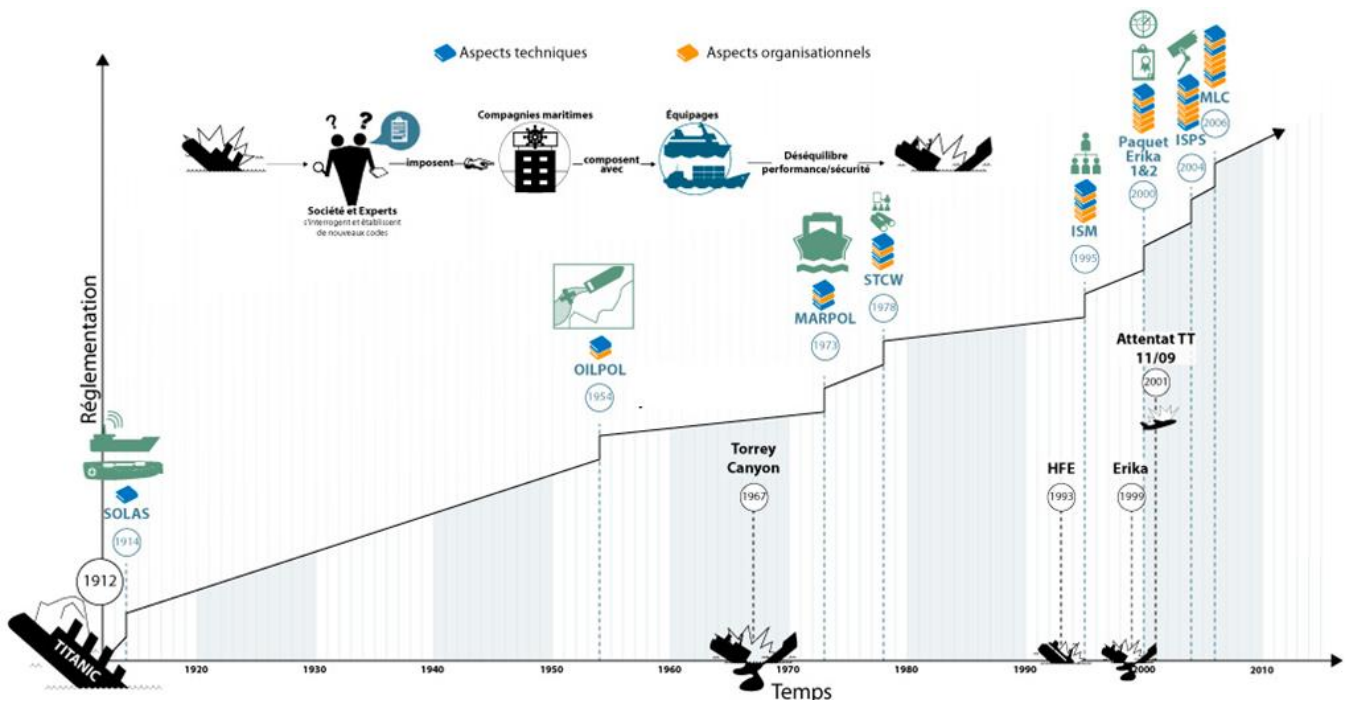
Aspects techniques
Aspects organisationnels

Société et Experts
s'interrogent et établissent de nouveaux codes

imposent

Compagnies maritimes

composent avec

Équipages

Déséquilibre performance/sécurité

Réglementation

SOLAS
1914

1912

TITANIC

OILPOL
1954

Torrey Canyon
1967

MARPOL
1973

STCW
1978

ISM
1995

HFE
1993

Erika
1999

Attentat TT 11/09
2001

Paquet Erika 1&2
2000

ISPS
2004

MLC
2006

1920
1930
1940
1950
1960
1970
1980
1990
2000
2010

Temps